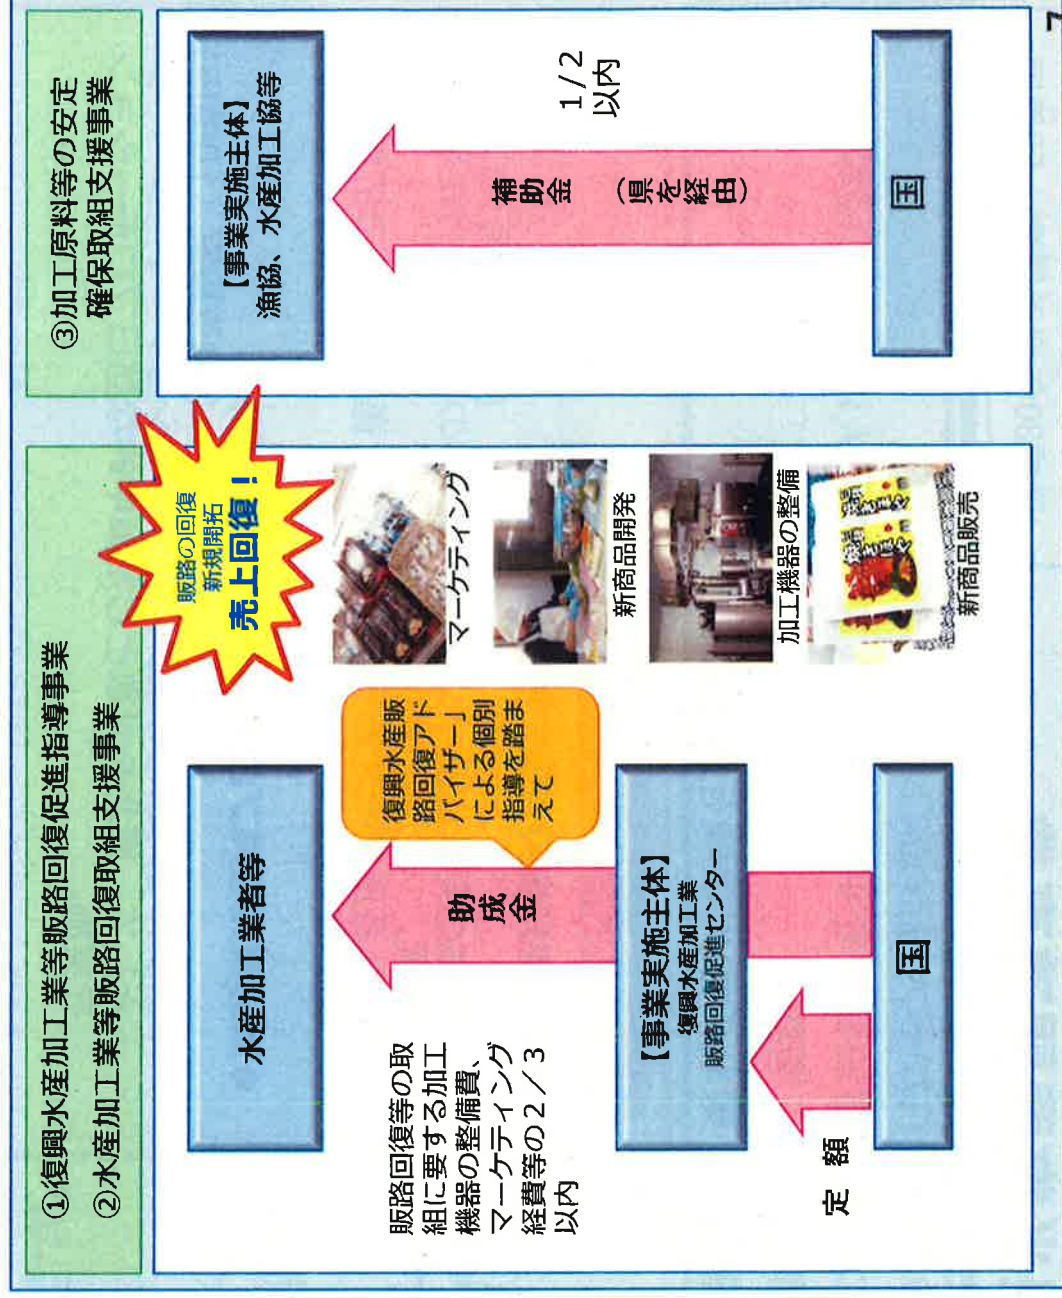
①復興水産加工業等販路回復促進指導事業
②水産加工業等販路回復取組支援事業

水産加工業者等

販路回復等の取組に要する加工機器の整備費、マーケティング経費等の２／３以内

助成金

復興水産販路回復アドバイザー」による個別指導を踏まえて

【事業実施主体】
復興水産加工業販路回復促進センター

定額

国

販路の回復
新規開拓
売上回復！

マーケティング

新商品開発

加工機器の整備

新商品販売

③加工原料等の安定確保取組支援事業

【事業実施主体】
漁協、水産加工協等

補助金 （県を経由）

1/2以内

国

7